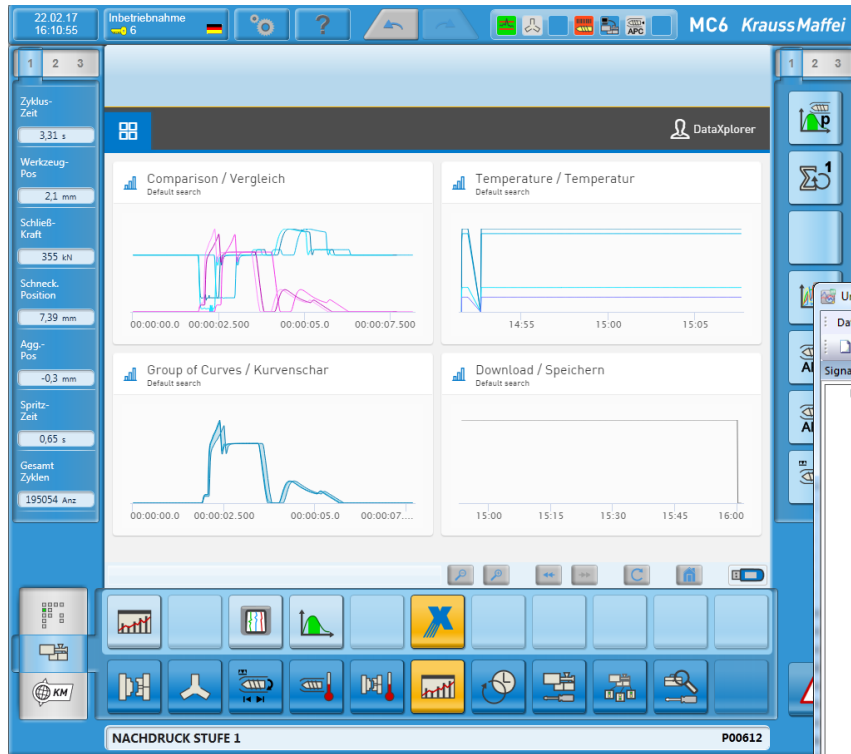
22.02.17
16:10:55

Inbetriebnahme
6

?

APC

MC6 KraussMaffei

1 2 3

Zyklus-Zeit
3,31 s

Werkzeug-Pos
2,1 mm

Schließ-Kraft
355 kN

Schneck. Position
7,39 mm

Agg.-Pos
-0,3 mm

Spritz-Zeit
0,65 s

Gesamt Zyklen
195054 Anz

DataXplorer

Comparison / Vergleich
Default search

00:00:00.0 00:00:02.500 00:00:05.0 00:00:07.500

Temperature / Temperatur
Default search

14:55 15:00 15:05

Group of Curves / Kurvenschar
Default search

00:00:00.0 00:00:02.500 00:00:05.0 00:00:07....

Download / Speichern
Default search

15:00 15:15 15:30 15:45 16:00

1 2 3

Ur
Da
Signa

NACHDRUCK STUFE 1

P00612